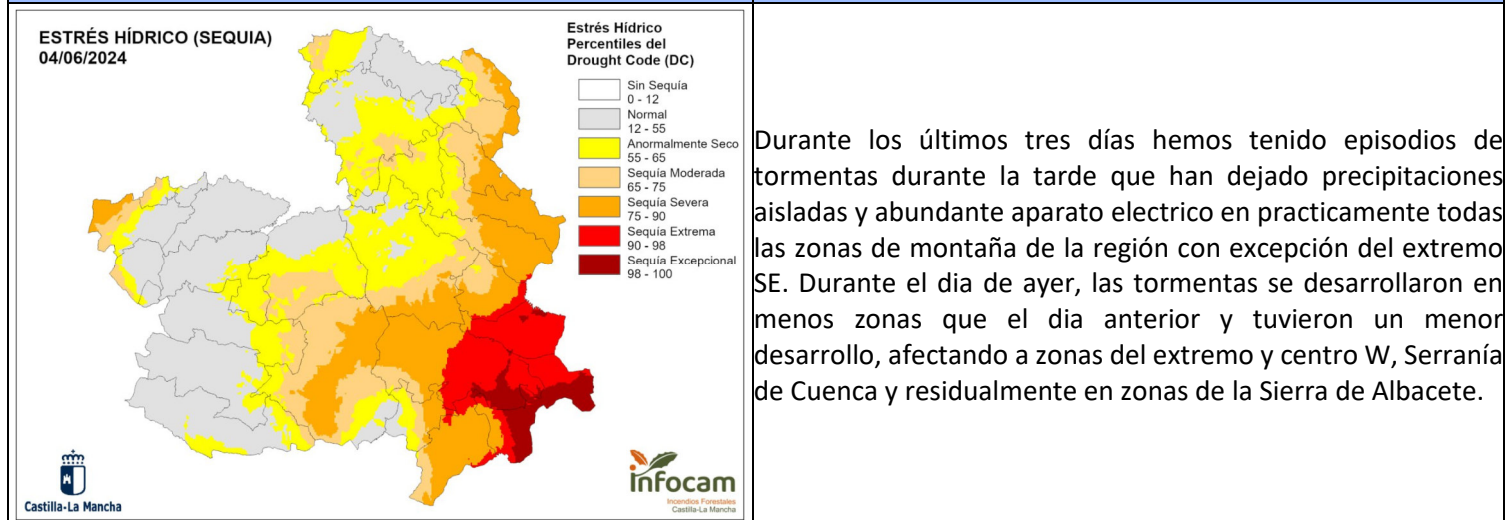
ESTRÉS HÍDRICO (SEQUIA)
04/06/2024

Estrés Hídrico
Percentiles del
Drought Code (DC)

Sin Sequía
0 - 12
Normal
12 - 55
Anormalmente Seco
55 - 65
Sequía Moderada
65 - 75
Sequía Severa
75 - 90
Sequía Extrema
90 - 98
Sequía Excepcional
98 - 100

Castilla-La Mancha

infocam
Incendios Forestales
Castilla-La Mancha

Durante los últimos tres días hemos tenido episodios de tormentas durante la tarde que han dejado precipitaciones aisladas y abundante aparato electrico en practicamente todas las zonas de montaña de la región con excepción del extremo SE. Durante el dia de ayer, las tormentas se desarrollaron en menos zonas que el dia anterior y tuvieron un menor desarrollo, afectando a zonas del extremo y centro W, Serranía de Cuenca y residualmente en zonas de la Sierra de Albacete.